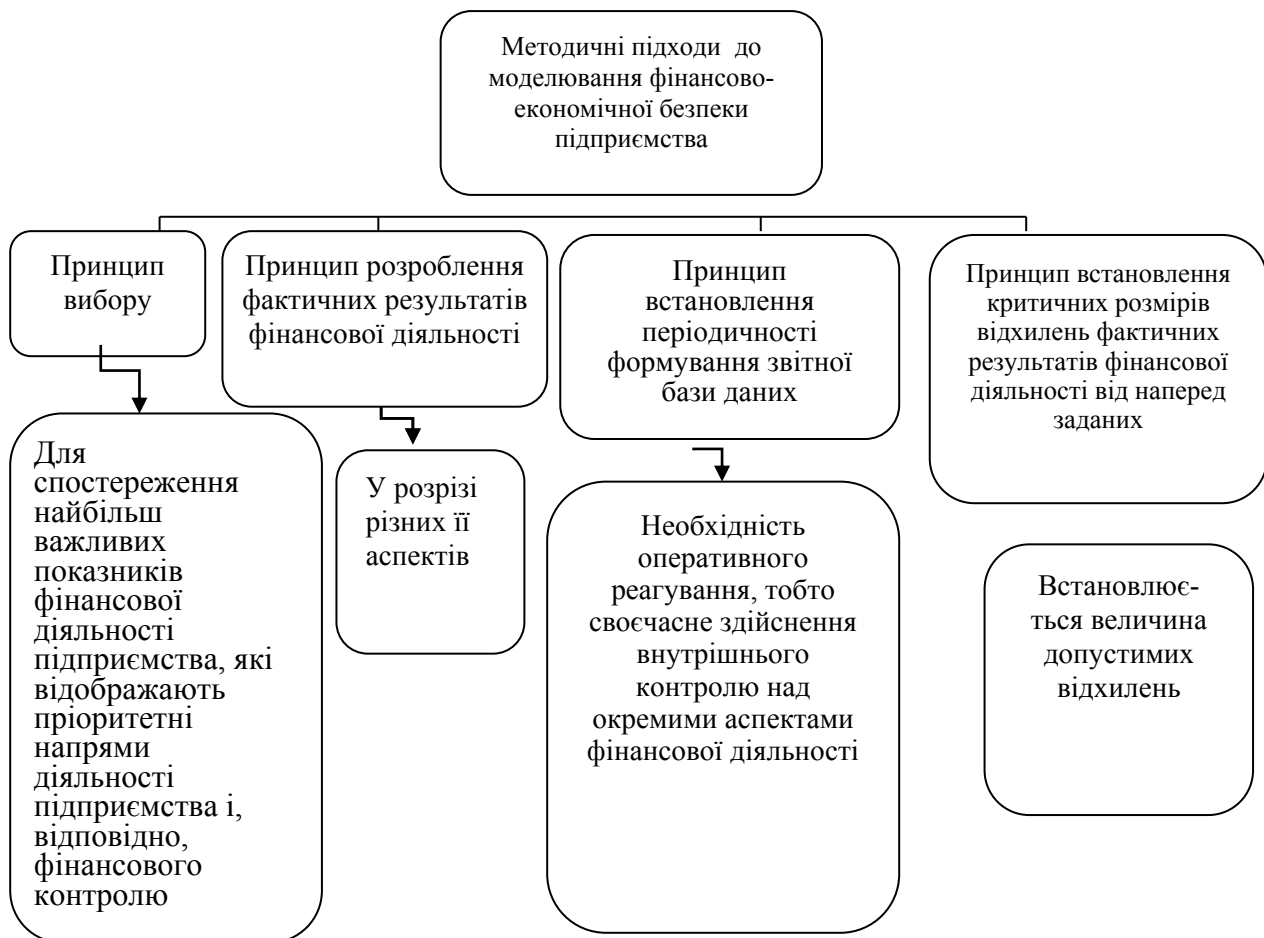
Методичні підходи до моделювання фінансово-економічної безпеки підприємства

Принцип вибору

Для спостереження найбільш важливих показників фінансової діяльності підприємства, які відображають пріоритетні напрями діяльності підприємства і, відповідно, фінансового контролю

Принцип розроблення фактичних результатів фінансової діяльності

У розрізі різних її аспектів

Принцип встановлення періодичності формування звітної бази даних

Необхідність оперативного реагування, тобто своєчасне здійснення внутрішнього контролю над окремими аспектами фінансової діяльності

Принцип встановлення критичних розмірів відхилень фактичних результатів фінансової діяльності від наперед заданих

Встановлюється величина допустимих відхилень